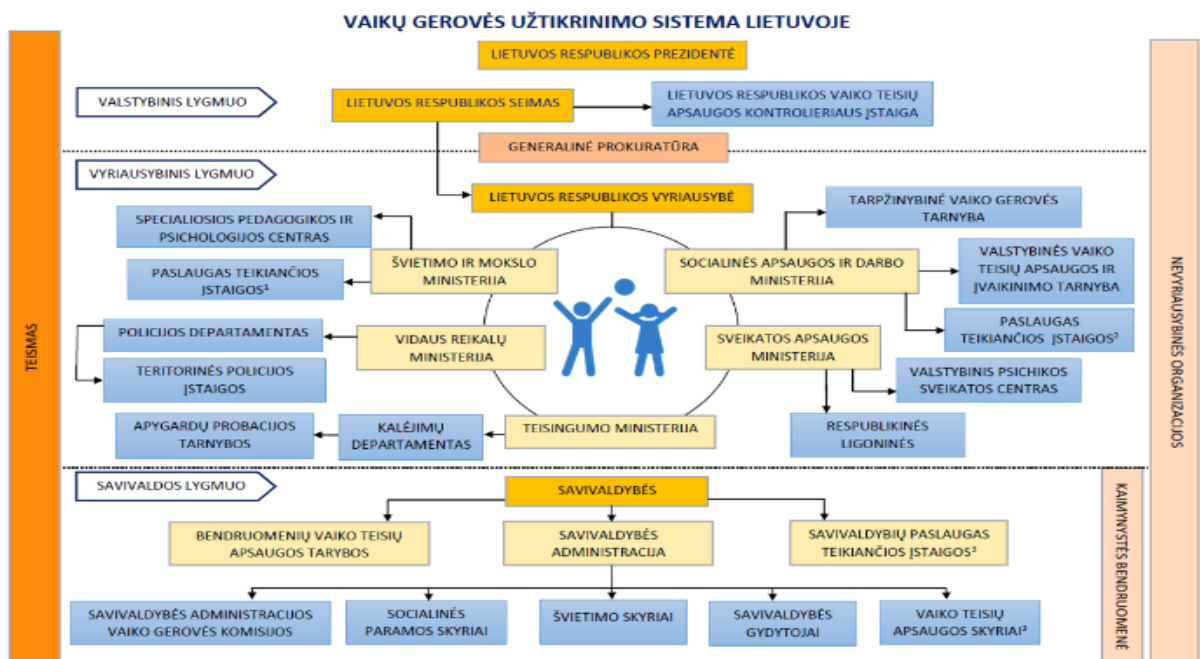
VAIKŲ GEROVĖS UŽTIKRINIMO SISTEMA LIETUVOJE

TEISMAS

LIETUVOS RESPUBLIKOS PREZIDENTĖ

VALSTYBINIS LYGMUO

LIETUVOS RESPUBLIKOS SEIMAS

LIETUVOS RESPUBLIKOS VAIKO TEISIŲ APSAUGOS KONTROLIERIAUS ĮSTAIGA

GENERALINĖ PROKURATŪRA

VYRIAUSYBINIS LYGMUO

LIETUVOS RESPUBLIKOS VYRIAUSYBĖ

TARPŽINYBINĖ VAIKO GEROVĖS TARNYBA

SPECIALIOSIOS PEDAGOGIKOS IR PSICHOLOGIJOS CENTRAS

ŠVIETIMO IR MOKSLO MINISTERIJA

SOCIALINĖS APSAUGOS IR DARBO MINISTERIJA

VALSTYBINĖS VAIKO TEISIŲ APSAUGOS IR ĮVAIKINIMO TARNYBA

PASLAUGAS TEIKIANČIOS ĮSTAIGOS¹

PASLAUGAS TEIKIANČIOS ĮSTAIGOS²

POLICIJOS DEPARTAMENTAS

VIDAUS REIKALŲ MINISTERIJA

SVEIKATOS APSAUGOS MINISTERIJA

TERITORINĖS POLICIJOS ĮSTAIGOS

VALSTYBINIS PSICHIKOS SVEIKATOS CENTRAS

APYGARDŲ PROBACIJOS TARNYBOS

KALĖJIMŲ DEPARTAMENTAS

TEISINGUMO MINISTERIJA

RESPUBLIKINĖS LIGONINĖS

NEVYRIAUSYBINĖS ORGANIZACIJOS

SAVIVALDOS LYGMUO

SAVIVALDYBĖS

KAIMYNYSTĖS BENDRUOMENĖ

BENDRUOMENIŲ VAIKO TEISIŲ APSAUGOS TARYBOS

SAVIVALDYBĖS ADMINISTRACIJA

SAVIVALDYBIŲ PASLAUGAS TEIKIANČIOS ĮSTAIGOS³

SAVIVALDYBĖS ADMINISTRACIJOS VAIKO GEROVĖS KOMISIJOS

SOCIALINĖS PARAMOS SKYRIAI

ŠVIETIMO SKYRIAI

SAVIVALDYBĖS GYDYTOJAI

VAIKO TEISIŲ APSAUGOS SKYRIAI²